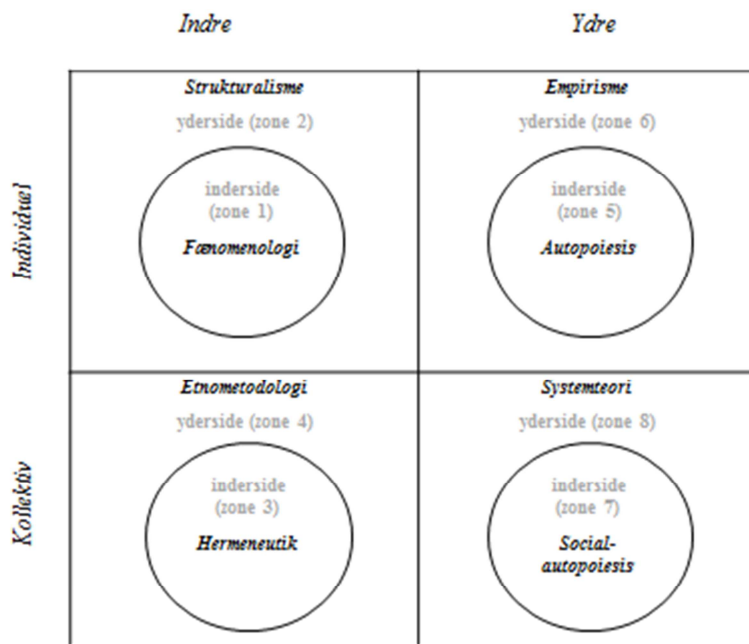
Indre

Ydre

Individuel

Kollektiv

| Strukturalisme<br>yderside (zone 2)<br>inderside<br>(zone 1)<br>Fænomenologi | Empirisme<br>yderside (zone 6)<br>inderside<br>(zone 5)<br>Autopoiesis |
|---|---|
| Etnometodologi<br>yderside (zone 4)<br>inderside<br>(zone 3)<br>Hermeneutik | Systemteori<br>yderside (zone 8)<br>inderside<br>(zone 7)<br>Social-autopoiesis |